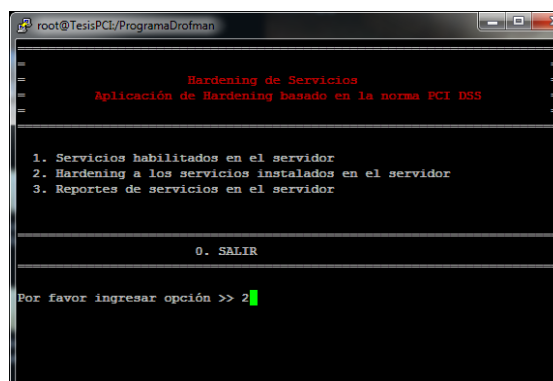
root@TesisPCI:/ProgramaDrofman

=
= Hardening de Servicios
= Aplicación de Hardening basado en la norma PCI DSS
=

1. Servicios habilitados en el servidor
2. Hardening a los servicios instalados en el servidor
3. Reportes de servicios en el servidor

0. SALIR

Por favor ingresar opción >> 2